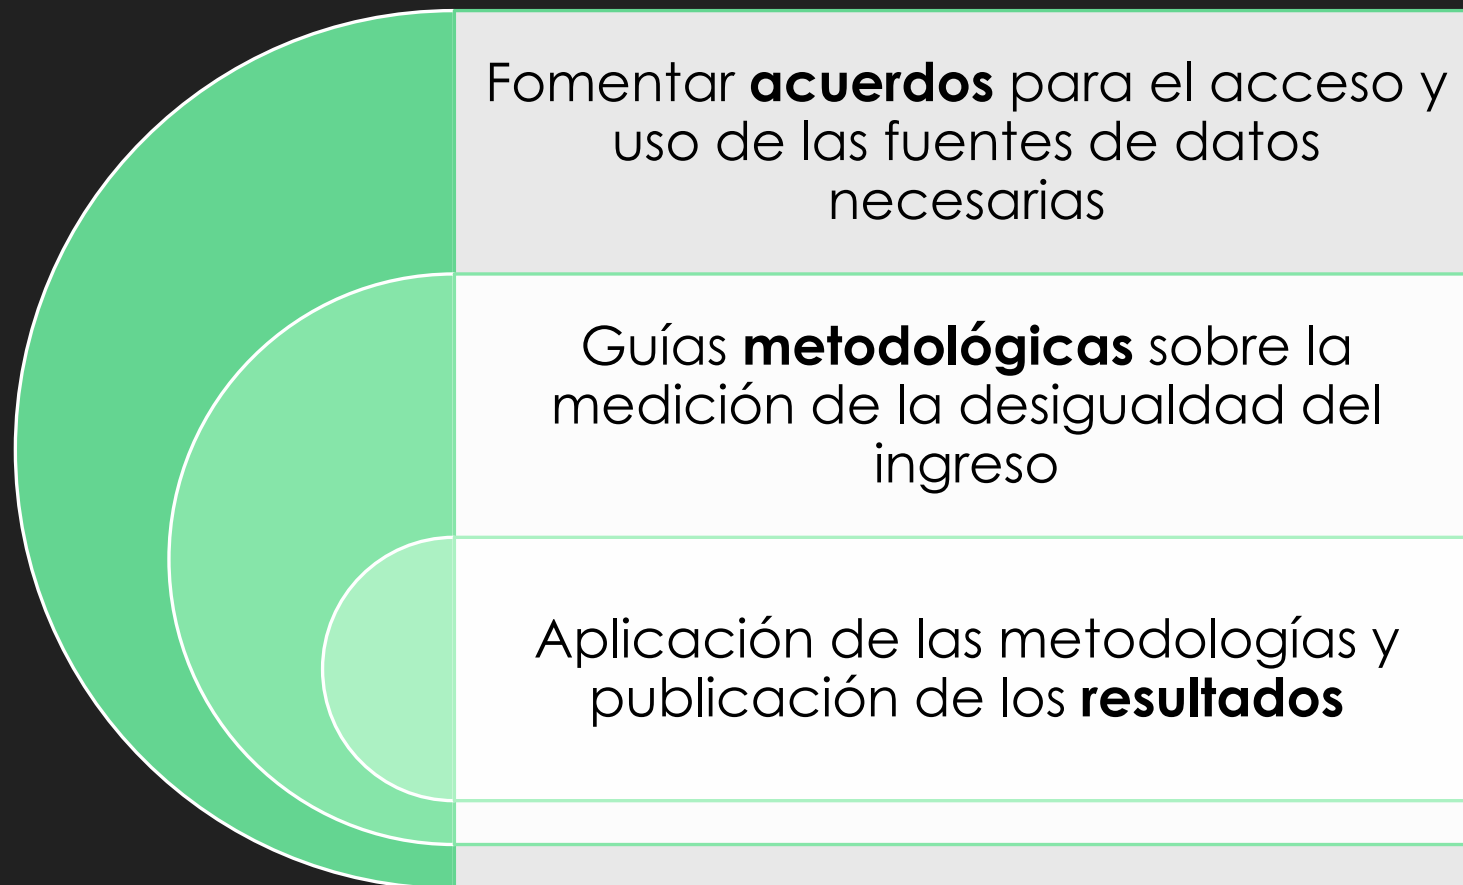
Fomentar acuerdos para el acceso y uso de las fuentes de datos necesarias

Guías metodológicas sobre la medición de la desigualdad del ingreso

Aplicación de las metodologías y publicación de los resultados